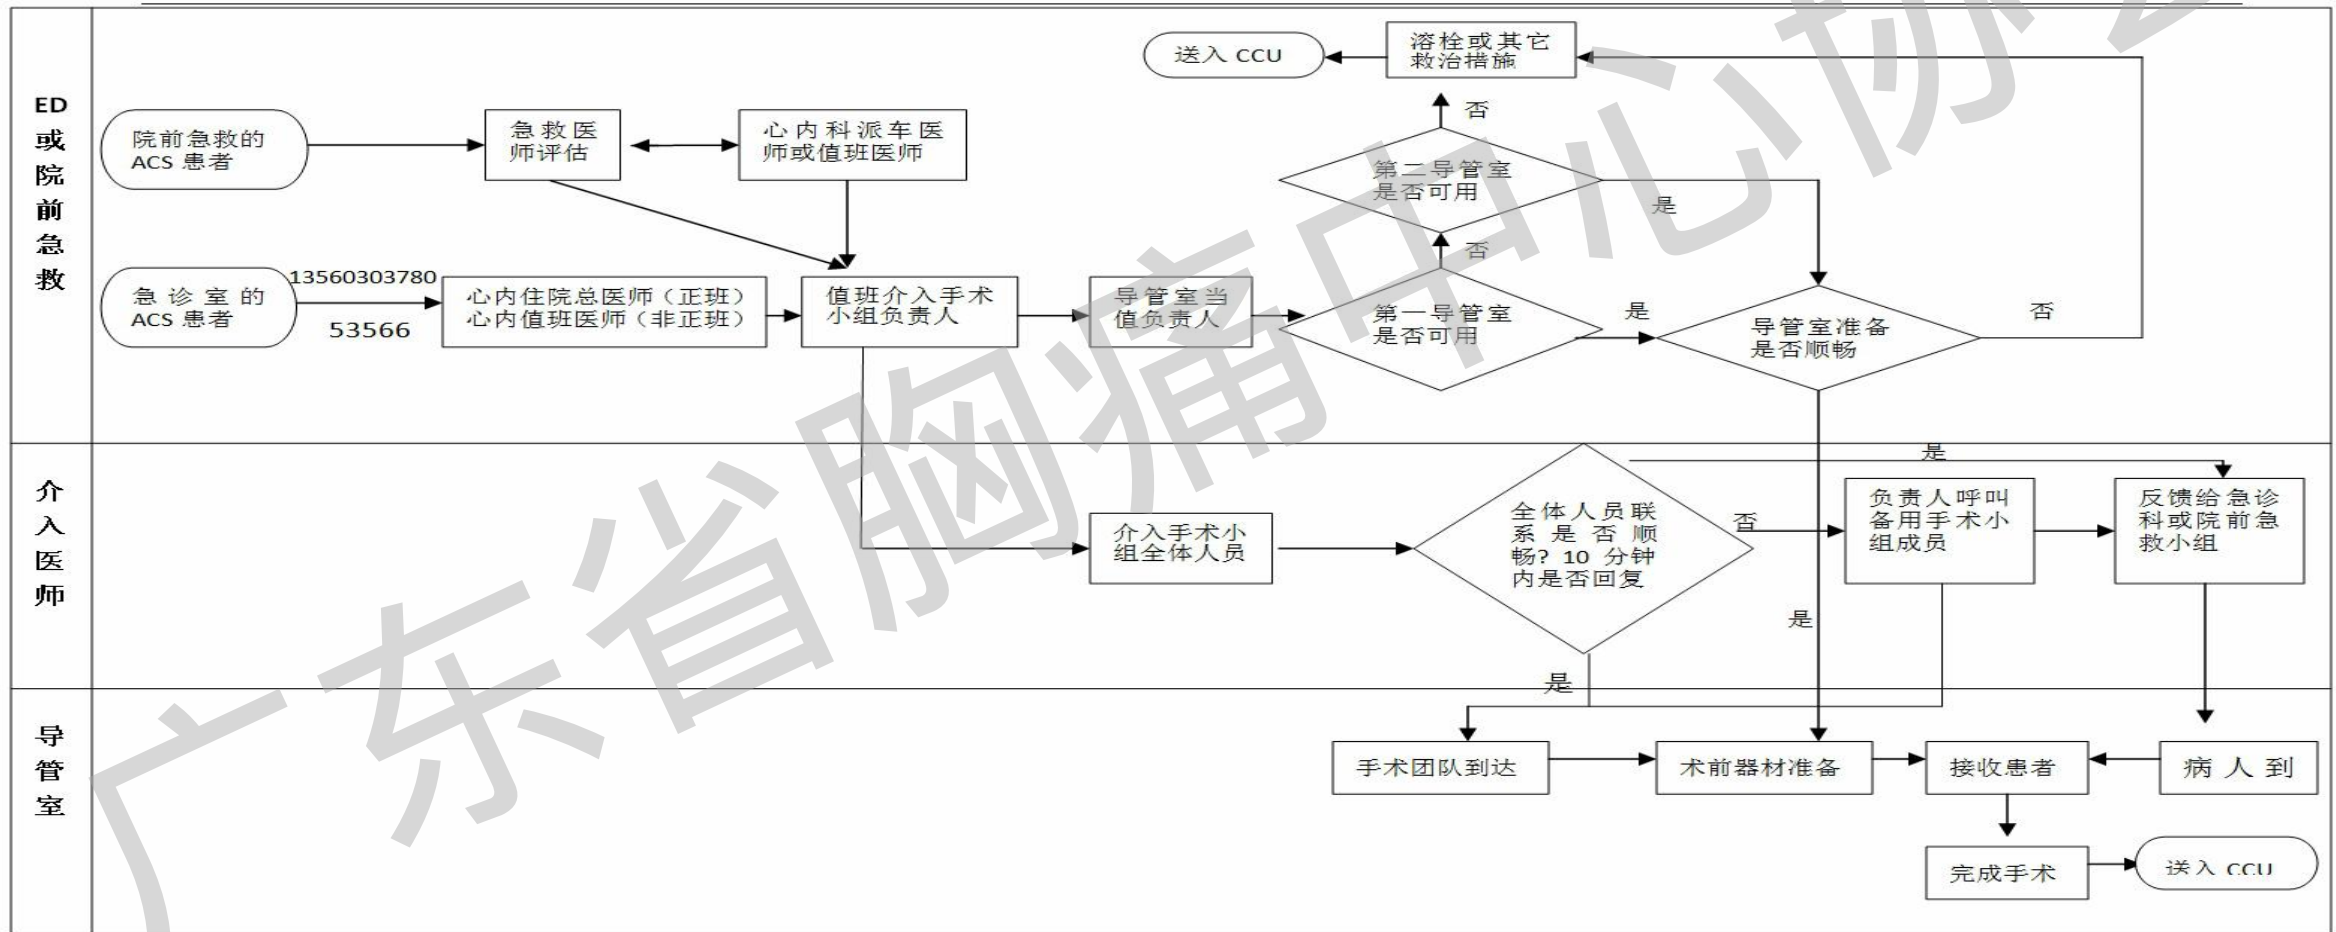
ED或院前急救

送入 CCU

溶栓或其它救治措施

否

院前急救的 ACS 患者

急救医师评估

心内科派车医师或值班医师

第二导管室是否可用

是

否

急诊室的 ACS 患者

13560303780

53566

心内住院总医师（正班）心内值班医师（非正班）

值班介入手术小组负责人

导管室当值负责人

第一导管室是否可用

是

导管室准备是否顺畅

否

介入医师

是

介入手术小组全体人员

全体人员联系是否顺畅？10 分钟内是否回复

否

负责人呼叫备用手术小组成员

反馈给急诊科或院前急救小组

是

是

导管室

手术团队到达

术前器材准备

接收患者

病 人 到

完成手术

送入 CCU

广东省胸痛中心协会